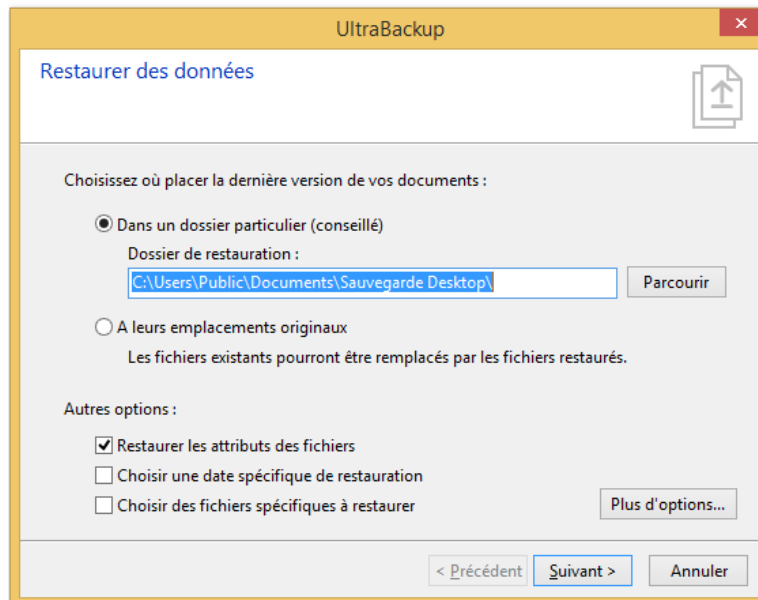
UltraBackup

Restaurer des données

Choisissez où placer la dernière version de vos documents :

Dans un dossier particulier (conseillé)

Dossier de restauration :

C:\Users\Public\Documents\Sauvegarde Desktop\

Parcourir

A leurs emplacements originaux

Les fichiers existants pourront être remplacés par les fichiers restaurés.

Autres options :

Restaurer les attributs des fichiers

Choisir une date spécifique de restauration

Choisir des fichiers spécifiques à restaurer

Plus d'options...

< Précédent

Suivant >

Annuler